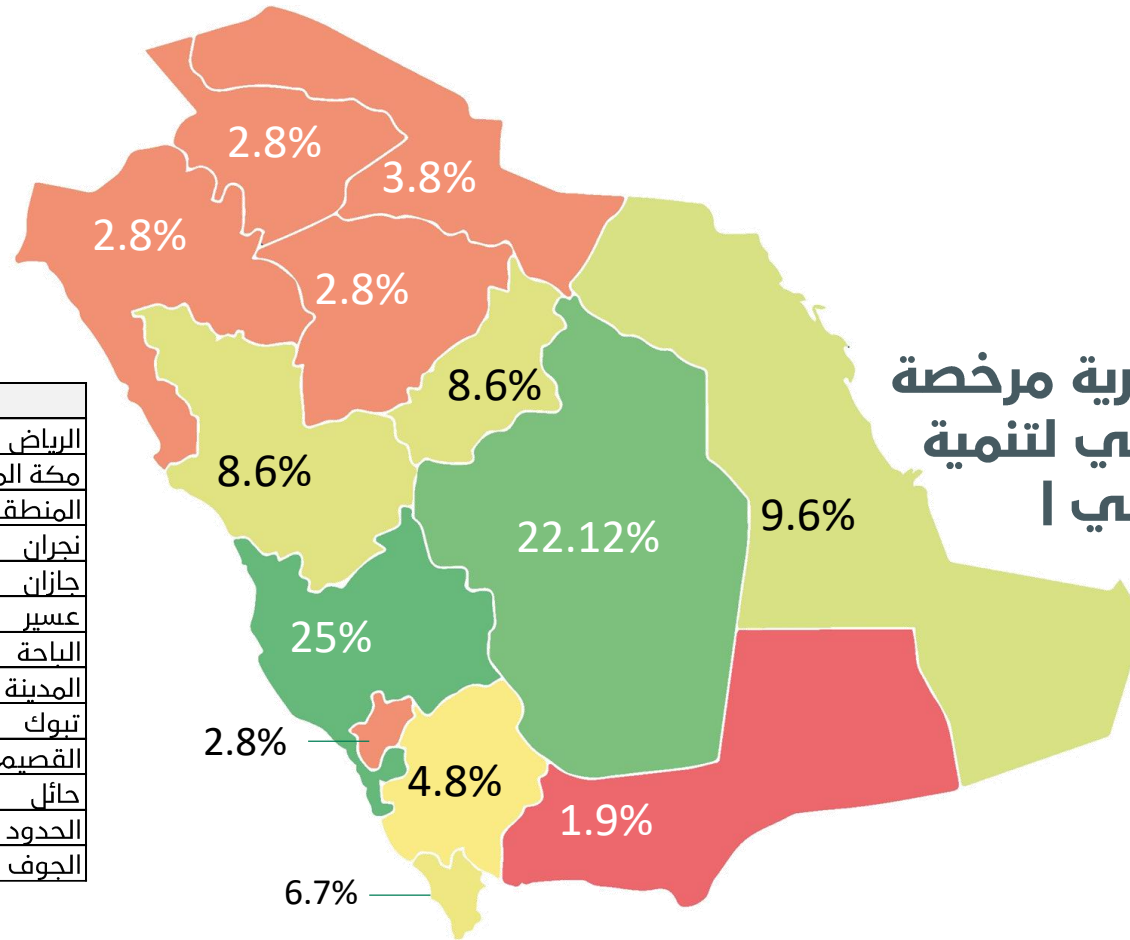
رية مرخصة
ي لتنمية
ي ا

| |
|---|
| الرياض |
| مكة ال |
| المنطق |
| نجران |
| جازان |
| عسير |
| الباحة |
| المدينة |
| تبوك |
| القصيم |
| حائل |
| الحدود |
| الجوف |

2.8%
3.8%
2.8%
2.8%
8.6%
8.6%
22.12%
9.6%
25%
2.8%
4.8%
1.9%
6.7%